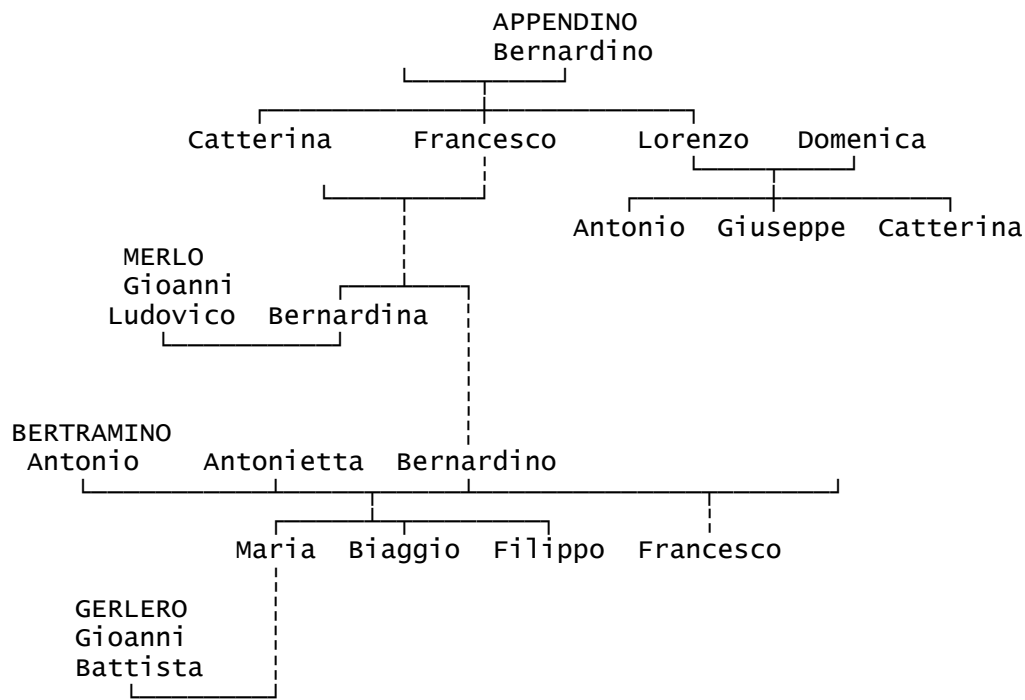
APPENDINO
Bernardino

Catterina
Francesco
Lorenzo
Domenica

Antonio
Giuseppe
Catterina

MERLO
Gioanni
Ludovico
Bernardina

BERTRAMINO
Antonio
Antonietta
Bernardino

Maria
Biaggio
Filippo
Francesco

GERLERO
Gioanni
Battista